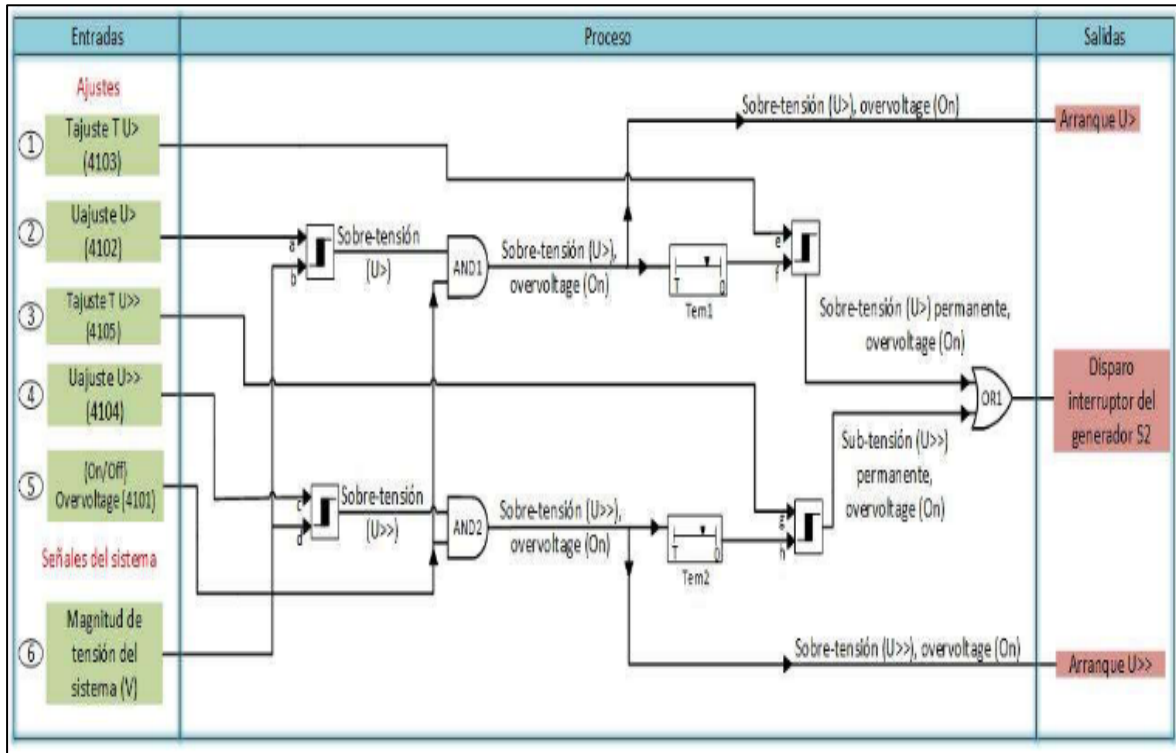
| Entradas | Proceso | Salidas |
|---|---|---|

Ajustes

① Tajuste T U> (4103)

② Uajuste U> (4102)

③ Tajuste T U>> (4105)

④ Uajuste U>> (4104)

⑤ (On/Off) Overvoltage (4101)

Señales del sistema

⑥ Magnitud de tensión del sistema (V)

Sobre-tensión (U>), overvoltage (On)

a
b
Sobre-tensión (U>)

AND1

Sobre-tensión (U>), overvoltage (On)

T 0
Tem1

e
f

Sobre-tensión (U>) permanente, overvoltage (On)

OR1

Sub-tensión (U>>) permanente, overvoltage (On)

c
d
Sobre-tensión (U>>)

AND2

Sobre-tensión (U>>), overvoltage (On)

T 0
Tem2

g
h

Sobre-tensión (U>>), overvoltage (On)

Arranque U>

Disparo interruptor del generador 52

Arranque U>>